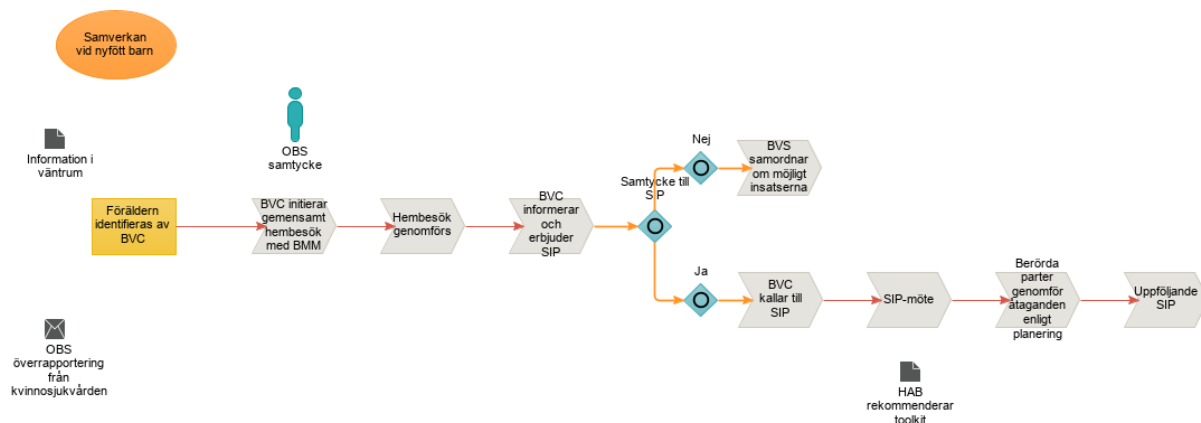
Samverkan vid nyfött barn

OBS samtycke

Information i väntrum

Föräldern identifieras av BVC

BVC initierar gemensamt hembesök med BMM

Hembesök genomförs

BVC informerar och erbjuder SIP

Samtycke till SIP

Nej

BVS samordnar om möjligt insatserna

Ja

BVC kallar till SIP

SIP-möte

Berörda parter genomför åtaganden enligt planering

Uppföljande SIP

OBS överrapportering från kvinnosjukvården

HAB rekommenderar toolkit